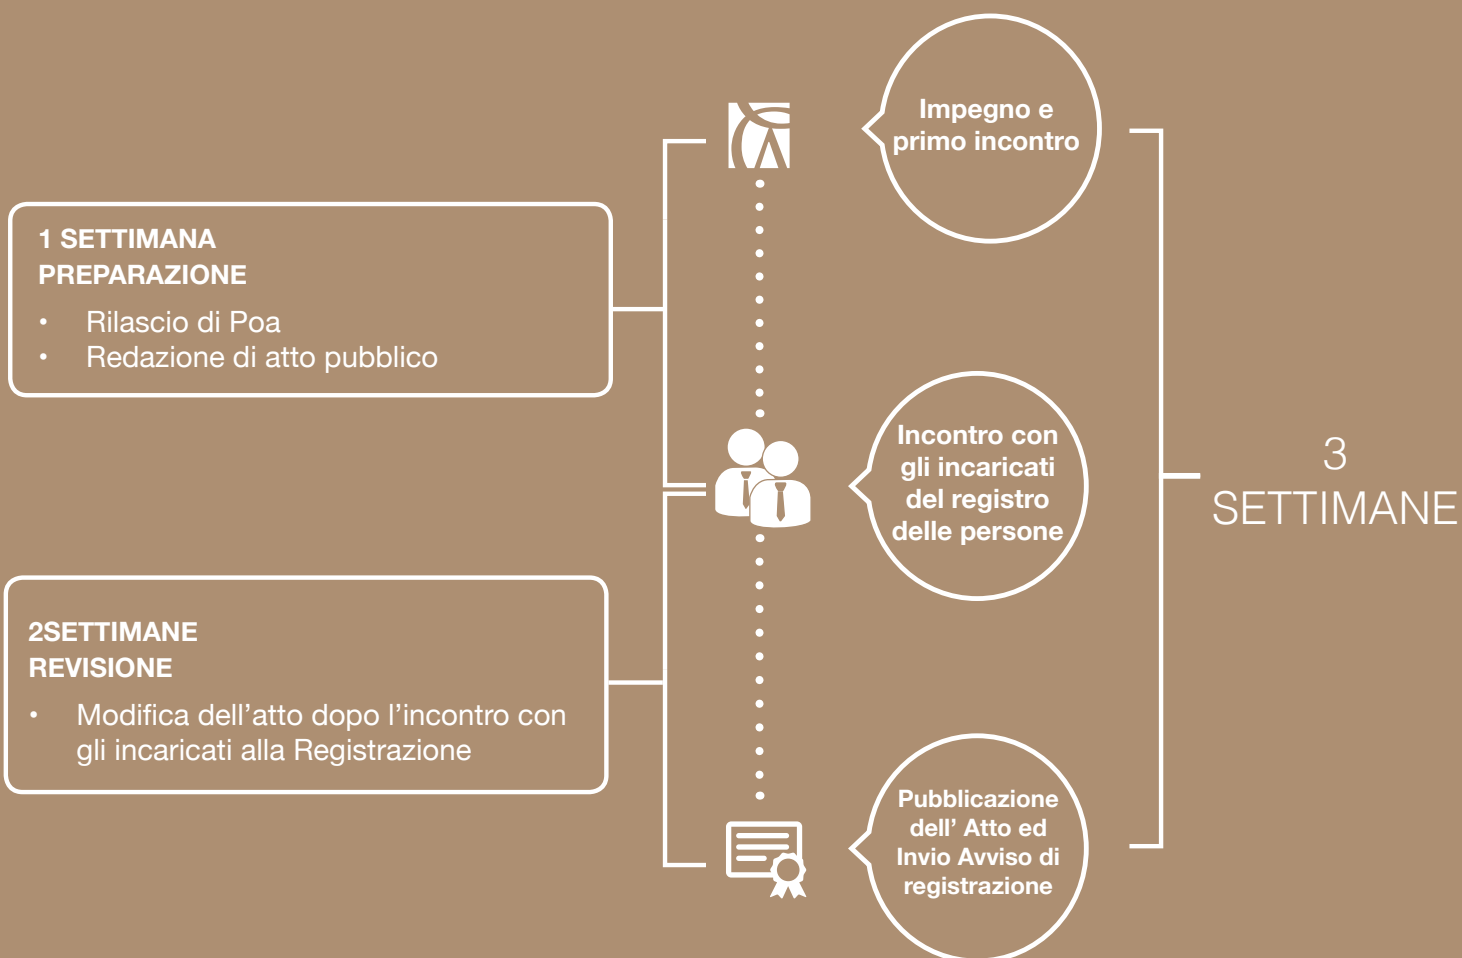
1 SETTIMANA
PREPARAZIONE

• Rilascio di Poa
• Redazione di atto pubblico

2SETTIMANE
REVISIONE

• Modifica dell’atto dopo l’incontro con gli incaricati alla Registrazione

Impegno e primo incontro

Incontro con gli incaricati del registro delle persone

Pubblicazione dell’ Atto ed Invio Avviso di registrazione

3
SETTIMANE